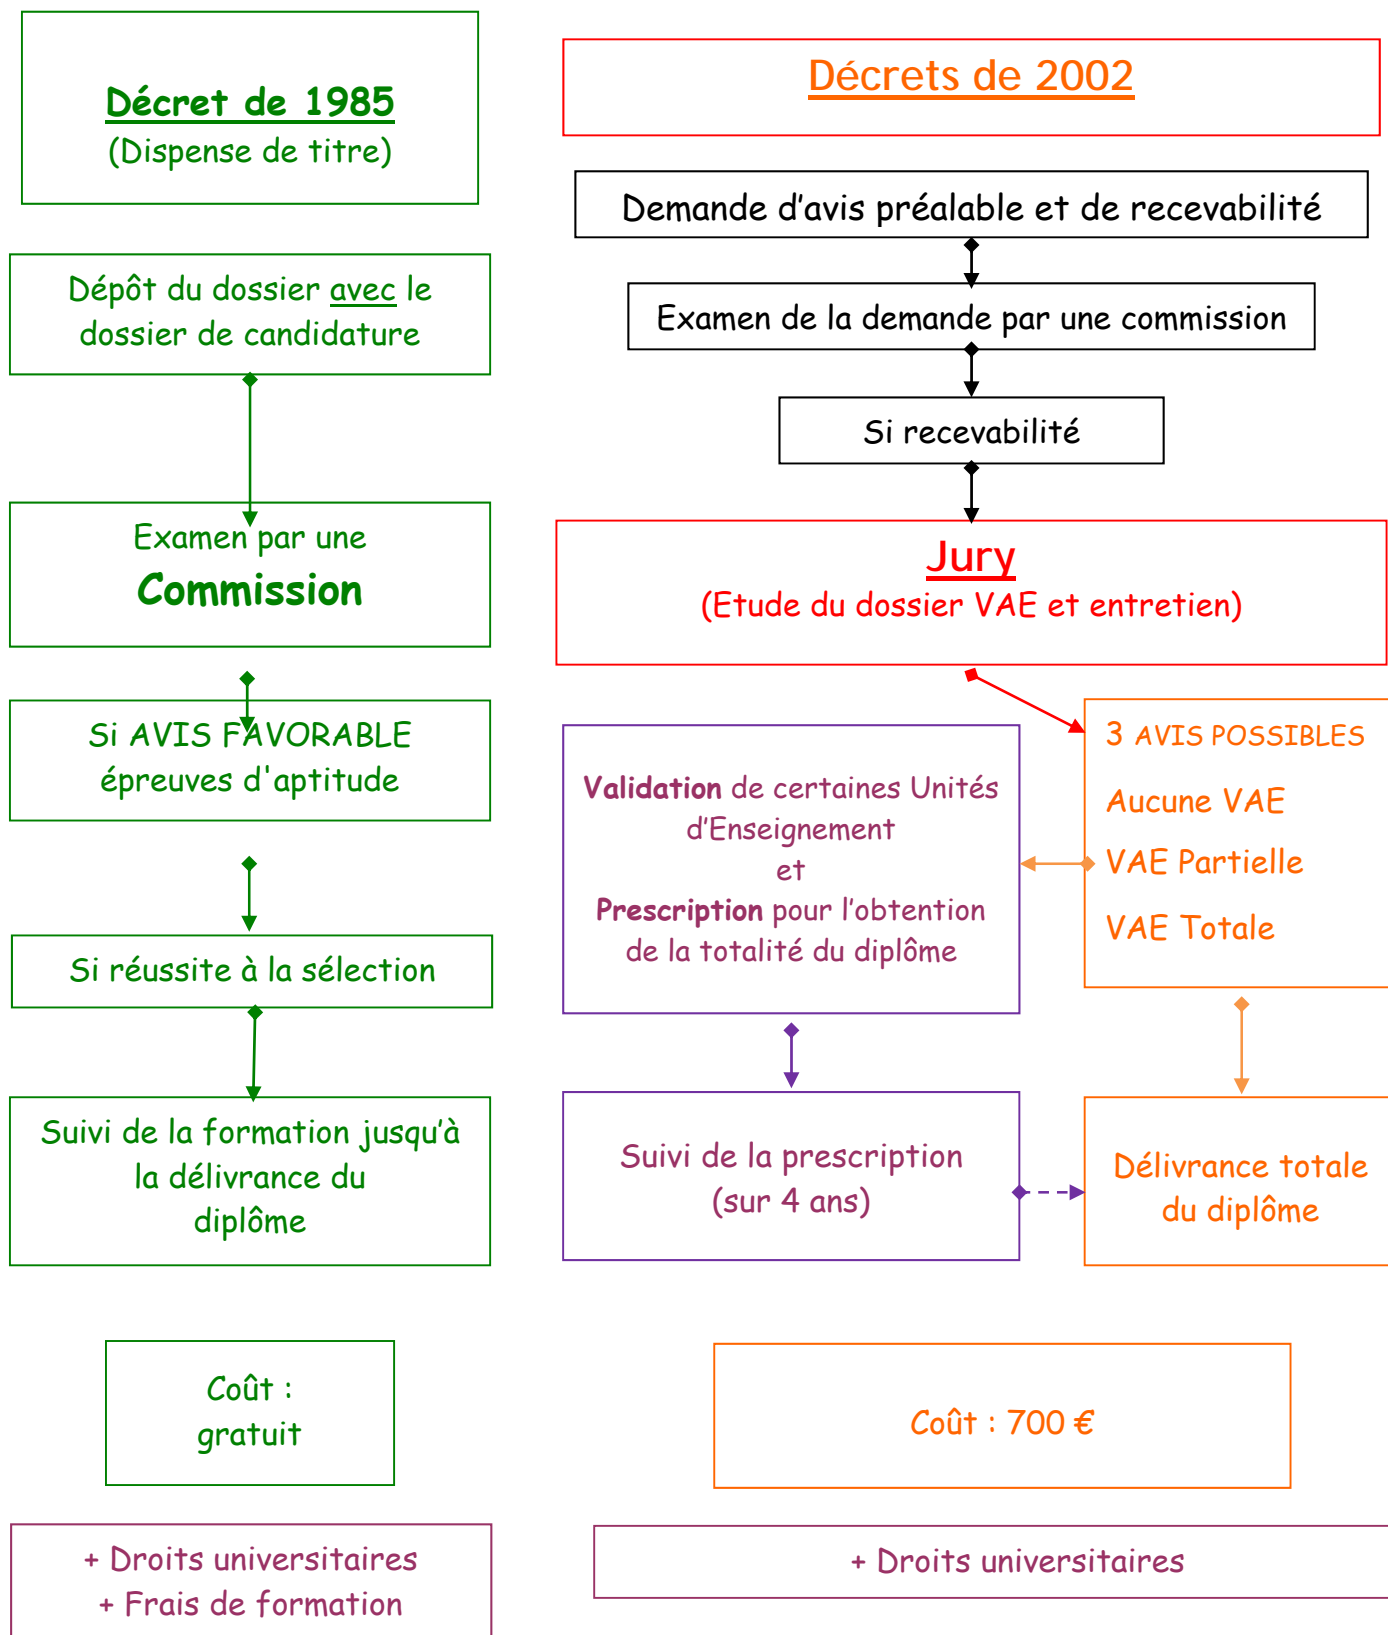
Décret de 1985
(Dispense de titre)

Dépôt du dossier avec le dossier de candidature

Examen par une
Commission

Si AVIS FAVORABLE
épreuves d'aptitude

Si réussite à la sélection

Suivi de la formation jusqu'à la délivrance du diplôme

Coût :
gratuit

+ Droits universitaires
+ Frais de formation

Décrets de 2002

Demande d'avis préalable et de recevabilité

Examen de la demande par une commission

Si recevabilité

Jury
(Etude du dossier VAE et entretien)

3 AVIS POSSIBLES
Aucune VAE
VAE Partielle
VAE Totale

Validation de certaines Unités d'Enseignement
et
Prescription pour l'obtention de la totalité du diplôme

Suivi de la prescription
(sur 4 ans)

Délivrance totale du diplôme

Coût : 700 €

+ Droits universitaires